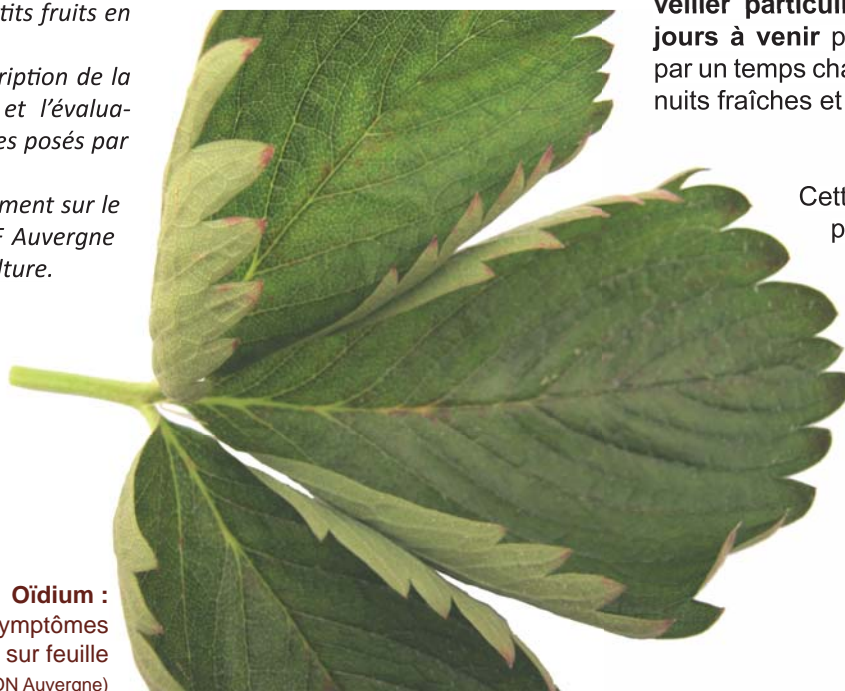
tits fruits en

ription de la et l'évaluaes posés par

ment sur le F Auvergne lture.

veiller particuli jours à venir p par un temps cha nuits fraîches et

Cett p

Oïdium : ymptômes sur feuille
ON Auvergne)